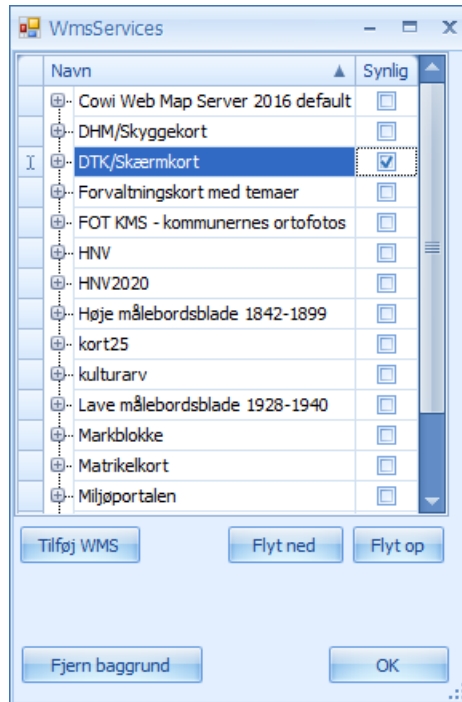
WmsServices

| Navn | Synlig |
|---|---|
| Cowi Web Map Server 2016 default | ☐ |
| DHM/Skyggekort | ☐ |
| DTK/Skærmkort | ☑ |
| Forvaltningskort med temaer | ☐ |
| FOT KMS - kommunernes ortofotos | ☐ |
| HNV | ☐ |
| HNV2020 | ☐ |
| Høje målebordsblade 1842-1899 | ☐ |
| kort25 | ☐ |
| kulturarv | ☐ |
| Lave målebordsblade 1928-1940 | ☐ |
| Markblokke | ☐ |
| Matrikelkort | ☐ |
| Miljøportalen | ☐ |

Tilføj WMS
Flyt ned
Flyt op

Fjern baggrund
OK